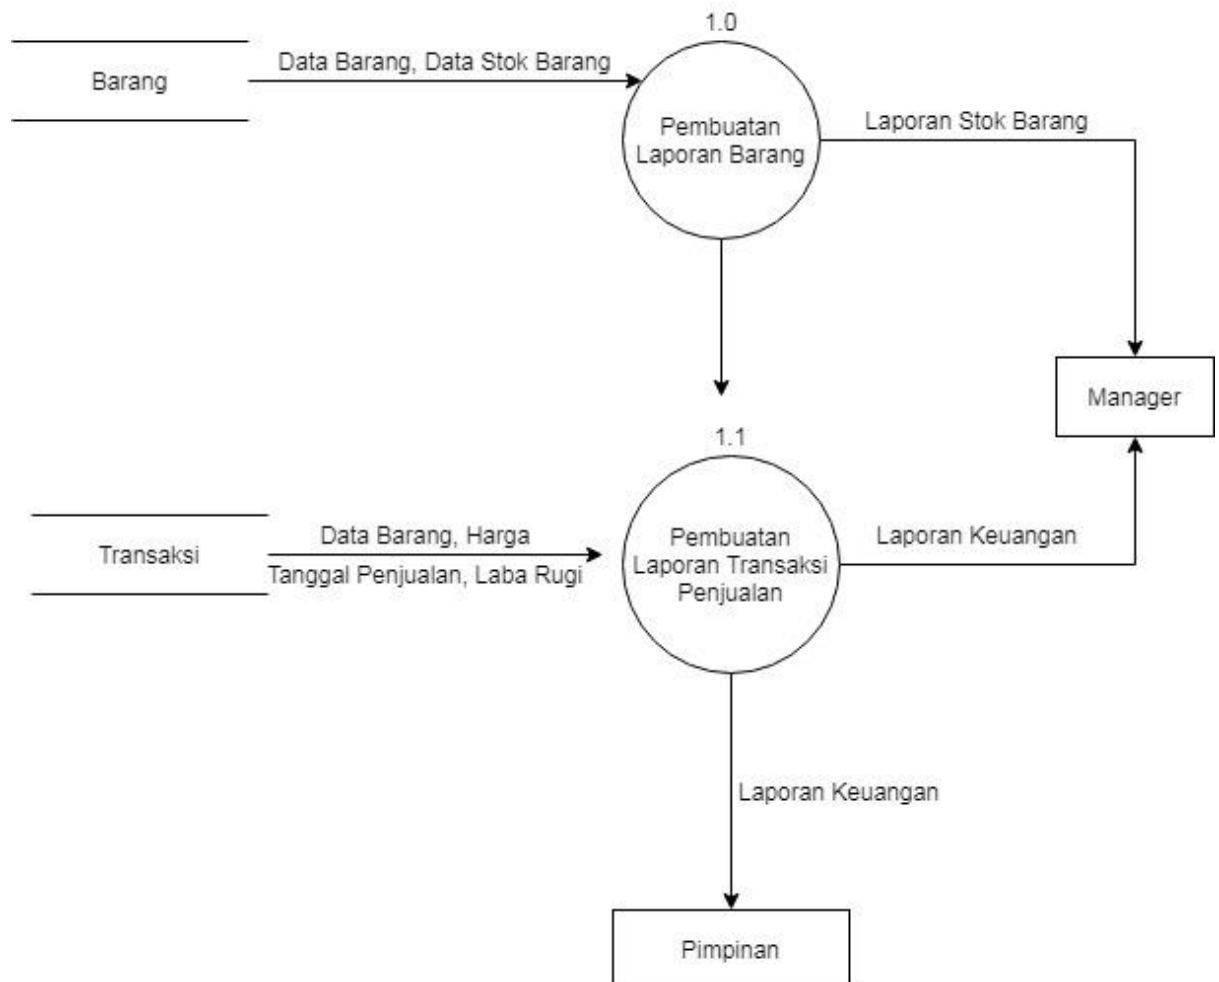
Barang

Data Barang, Data Stok Barang

1.0

Pembuatan Laporan Barang

Laporan Stok Barang

Manager

1.1

Transaksi

Data Barang, Harga

Tanggal Penjualan, Laba Rugi

Pembuatan Laporan Transaksi Penjualan

Laporan Keuangan

Laporan Keuangan

Pimpinan